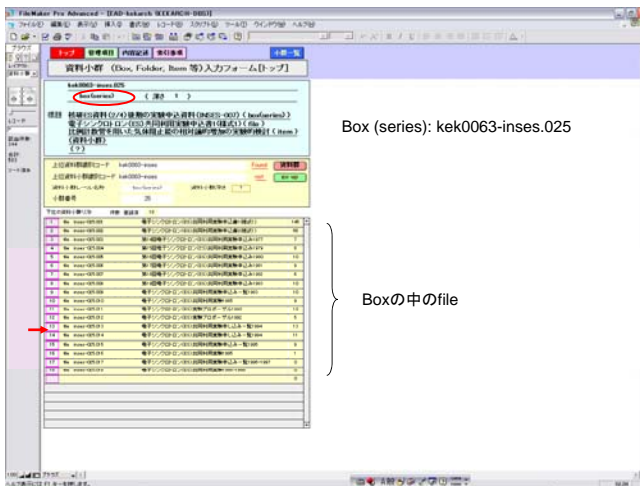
FileMaker Pro Advanced - [EAD-kekarch (KEKARCH-DB01)]

ファイル(F) 編集(E) 表示(V) 挿入(I) 書式(M) レコード(R) スクリプト(S) ツール(T) ウインドウ(W) ヘルプ(H)

トップ 管理者用 内容記述 索引参照 小群一覧

資料小群（Box, Folder, Item 等）入力フォーム[トップ]

kek0063-inses.025

box(series)

（ 深さ 1 ）

標題 核種生成（2/4）後期の実験申込資料（INSES-007）（box(series)）
電子シンクロトロン（ES）共同利用実験申込書（様式1）（file）
比例計数管を用いた気体阻止能の相対論的増加の実験的検討（item）
(資料小群)
(?)

Box (series): kek0063-inses.025

上位資料小群識別コード kek0063-inses
上位資料小群識別コード kek0063-inses
資料小群レベル名称 box(series)
小群番号 25

Boxの中のfile